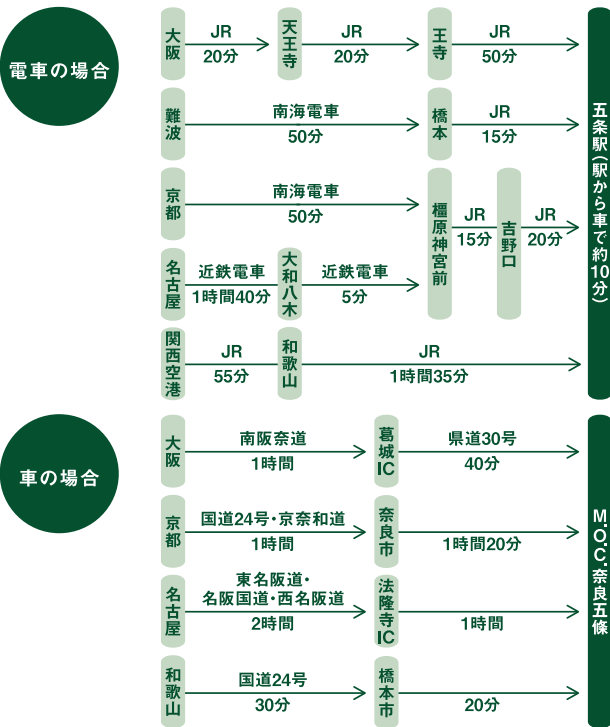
電車の場合

大阪 JR 20分 天王寺 JR 20分 王寺 JR 50分

難波 南海電車 50分 橋本 JR 15分

京都 南海電車 50分 橿原神宮前 JR 15分 吉野口 JR 20分

名古屋 近鉄電車 1時間40分 大和八木 近鉄電車 5分

関西空港 JR 55分 和歌山 JR 1時間35分

五条駅（駅から車で約10分）

車の場合

大阪 南阪奈道 1時間 葛城IC 県道30号 40分

京都 国道24号・京奈和道 1時間 奈良市 1時間20分

名古屋 東名阪道・名阪国道・西名阪道 2時間 法隆寺IC 1時間

和歌山 国道24号 30分 橋本市 20分

M.O.C.奈良五條